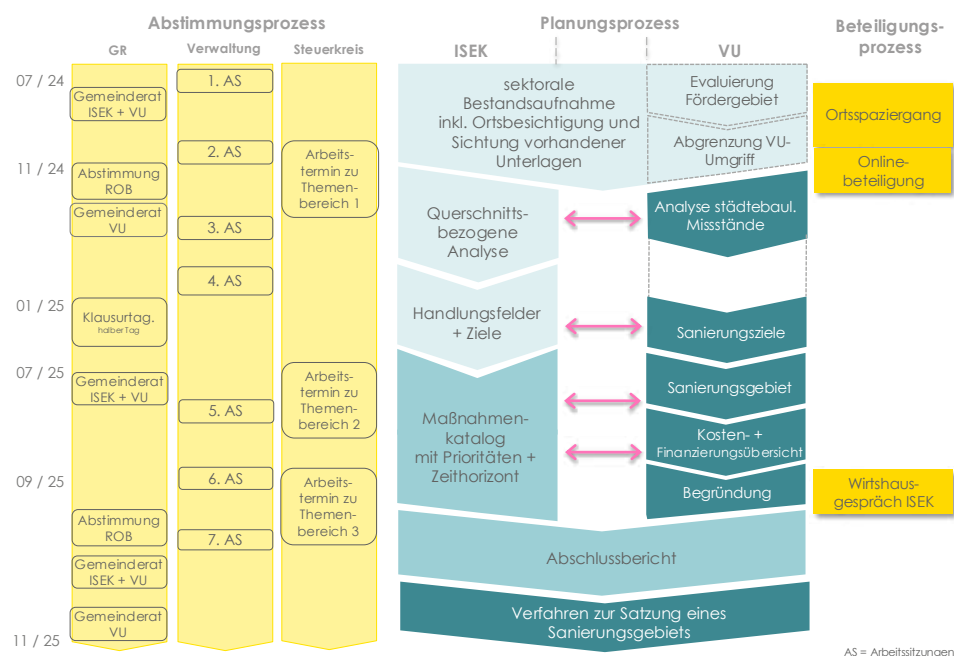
Abstimmungsprozess

GR

Verwaltung

Steuerkreis

Planungsprozess

ISEK

VU

Beteiligungsprozess

07 / 24

11 / 24

01 / 25

07 / 25

09 / 25

11 / 25

Gemeinderat ISEK + VU

Abstimmung ROB

Gemeinderat VU

Klausurtag. halber Tag

Gemeinderat ISEK + VU

Abstimmung ROB

Gemeinderat ISEK + VU

Gemeinderat VU

1. AS

2. AS

3. AS

4. AS

5. AS

6. AS

7. AS

Arbeitstermin zu Themenbereich 1

Arbeitstermin zu Themenbereich 2

Arbeitstermin zu Themenbereich 3

sektorale Bestandsaufnahme inkl. Ortsbesichtigung und Sichtung vorhandener Unterlagen

Evaluierung Fördergebiet

Abgrenzung VU-Umgriff

Querschnittsbezogene Analyse

Analyse städtebaul. Missstände

Handlungsfelder + Ziele

Sanierungsziele

Maßnahmenkatalog mit Prioritäten + Zeithorizont

Sanierungsgebiet

Kosten- + Finanzierungsübersicht

Begründung

Abschlussbericht

Verfahren zur Satzung eines Sanierungsgebiets

Ortsspaziergang

Onlinebeteiligung

Wirtshausgespräch ISEK

AS = Arbeitssitzungen